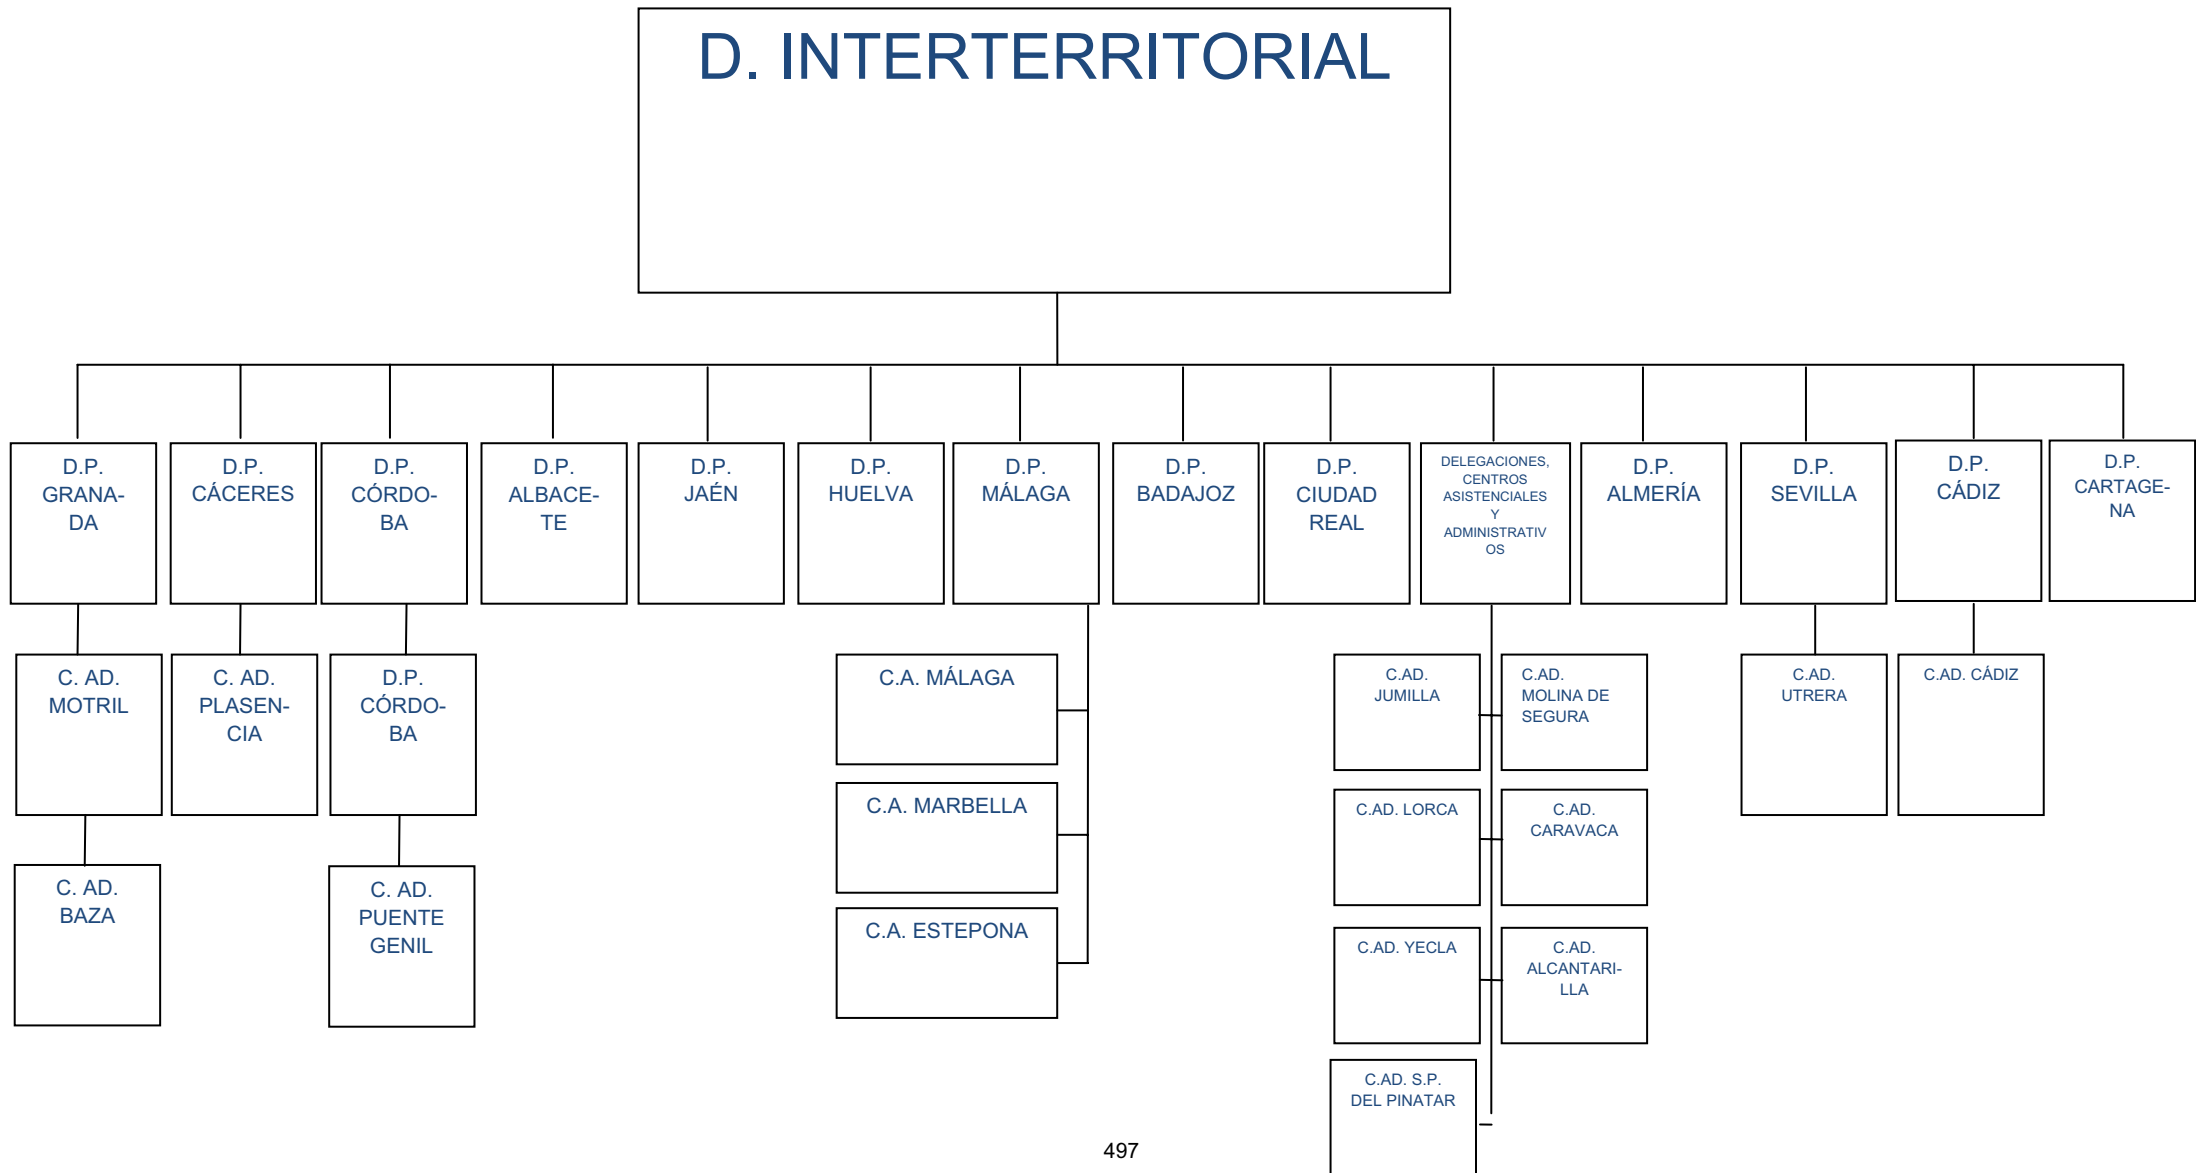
D. INTERTERRITORIAL

D.P. GRANADA

D.P. CÁCERES

D.P. CÓRDOBA

D.P. ALBACETE

D.P. JAÉN

D.P. HUELVA

D.P. MÁLAGA

D.P. BADAJOZ

D.P. CIUDAD REAL

DELEGACIONES, CENTROS ASISTENCIALES Y ADMINISTRATIVOS

D.P. ALMERÍA

D.P. SEVILLA

D.P. CÁDIZ

D.P. CARTAGENA

C. AD. MOTRIL

C. AD. PLASENCIA

D.P. CÓRDOBA

C.A. MÁLAGA

C.AD. JUMILLA

C.AD. MOLINA DE SEGURA

C.AD. UTRERA

C.AD. CÁDIZ

C.A. MARBELLA

C.AD. LORCA

C.AD. CARAVACA

C. AD. BAZA

C. AD. PUENTE GENIL

C.A. ESTEPONA

C.AD. YECLA

C.AD. ALCANTARILLA

C.AD. S.P. DEL PINATAR

497